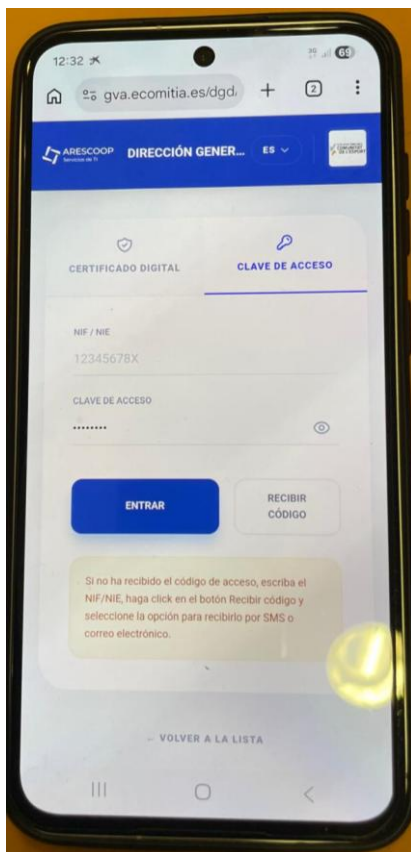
12:32

gva.ecomitia.es/dgd.

2

ARESCOOP Servicios de TI

DIRECCIÓN GENER...

ES

CERTIFICADO DIGITAL

CLAVE DE ACCESO

NIF / NIE

12345678X

CLAVE DE ACCESO

••••••••

ENTRAR

RECIBIR CÓDIGO

Si no ha recibido el código de acceso, escriba el NIF/NIE, haga click en el botón Recibir código y seleccione la opción para recibirlo por SMS o correo electrónico.

← VOLVER A LA LISTA